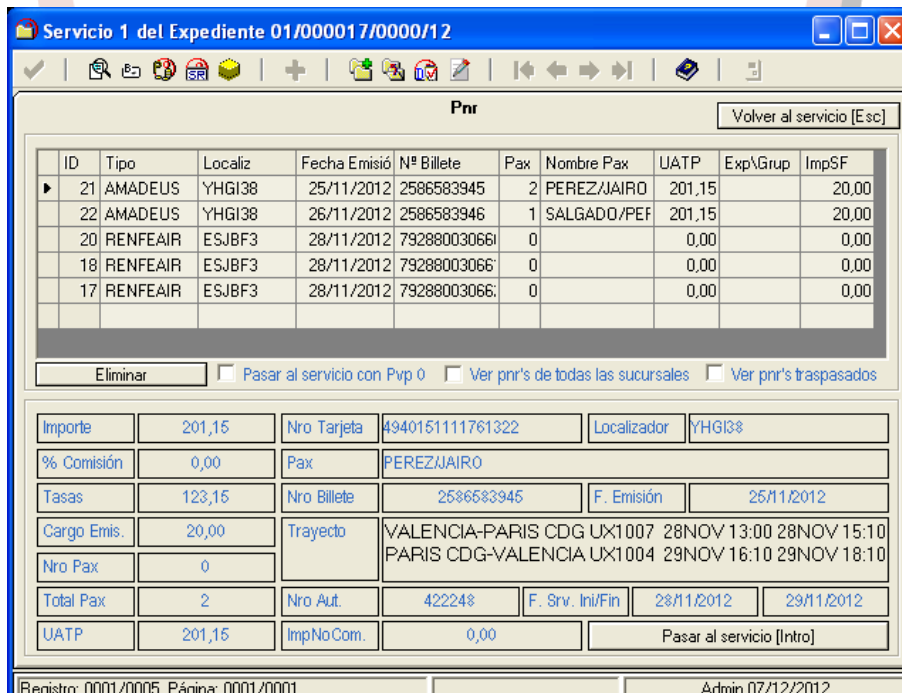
Servicio 1 del Expediente 01/000017/0000/12

Pnr

Volver al servicio [Esc]

| | ID | Tipo | Localiz | Fecha Emisió | Nº Billete | Pax | Nombre Pax | UATP | Exp\Grup | ImpSF |
|---|---|---|---|---|---|---|---|---|---|---|
| ▸ | 21 | AMADEUS | YHGI38 | 25/11/2012 | 2586583945 | 2 | PEREZ/JAIRO | 201,15 | | 20,00 |
| | 22 | AMADEUS | YHGI38 | 26/11/2012 | 2586583946 | 1 | SALGADO/PEF | 201,15 | | 20,00 |
| | 20 | RENFEAIR | ESJBF3 | 28/11/2012 | 79288003066 | 0 | | 0,00 | | 0,00 |
| | 18 | RENFEAIR | ESJBF3 | 28/11/2012 | 79288003066 | 0 | | 0,00 | | 0,00 |
| | 17 | RENFEAIR | ESJBF3 | 28/11/2012 | 79288003066 | 0 | | 0,00 | | 0,00 |

Eliminar

Pasar al servicio con Pvp 0

Ver pnr's de todas las sucursales

Ver pnr's traspasados

Importe 201,15
Nro Tarjeta 4940151111761322
Localizador YHGI38
% Comisión 0,00
Pax PEREZ/JAIRO
Tasas 123,15
Nro Billete 2586583945
F. Emisión 25/11/2012
Cargo Emis. 20,00
Trayecto VALENCIA-PARIS CDG UX1007 28NOV 13:00 28NOV 15:10
PARIS CDG-VALENCIA UX1004 29NOV 16:10 29NOV 18:10
Nro Pax 0
Total Pax 2
Nro Aut. 422248
F. Srv. Ini/Fin 28/11/2012 29/11/2012
UATP 201,15
ImpNoCom. 0,00
Pasar al servicio [Intro]

Registro: 0001/0005 Página: 0001/0001

Admin 07/12/2012